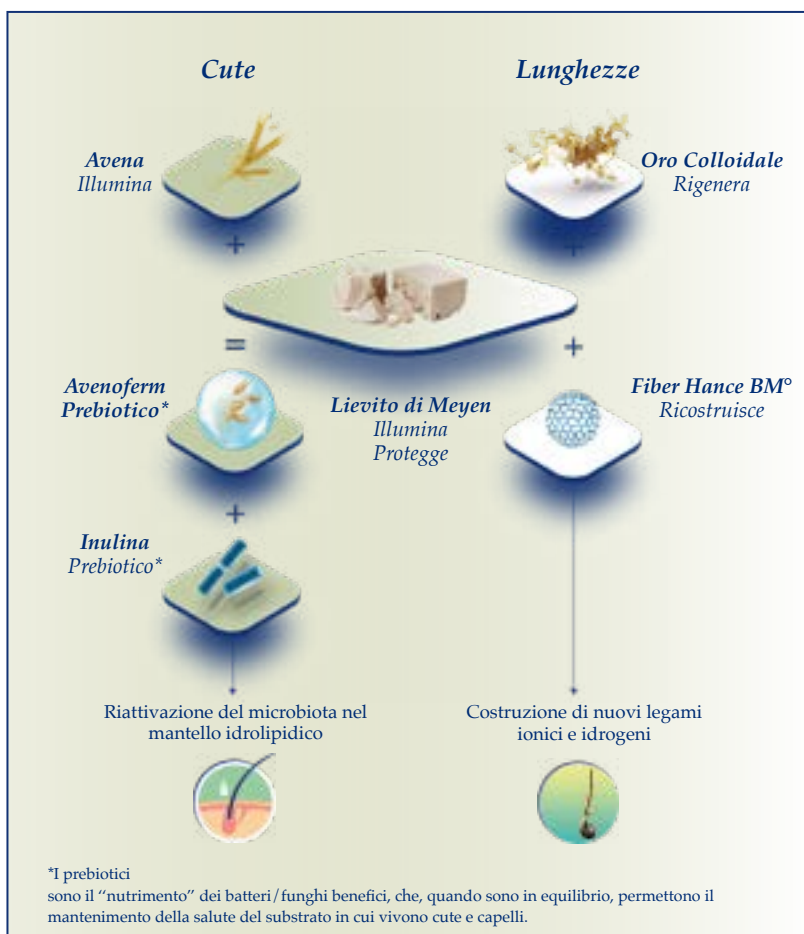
Cute

Lunghezze

Avena
Illumina

Oro Colloidale
Rigenera

+

+

=

+

Avenoferm
Prebiotico*

Lievito di Meyen
Illumina
Protegge

Fiber Hance BM°
Ricostruisce

+

Inulina
Prebiotico*

Riattivazione del microbiota nel mantello idrolipidico

Costruzione di nuovi legami ionici e idrogeni

*I prebiotici
sono il "nutrimento" dei batteri/funghi benefici, che, quando sono in equilibrio, permettono il mantenimento della salute del substrato in cui vivono cute e capelli.